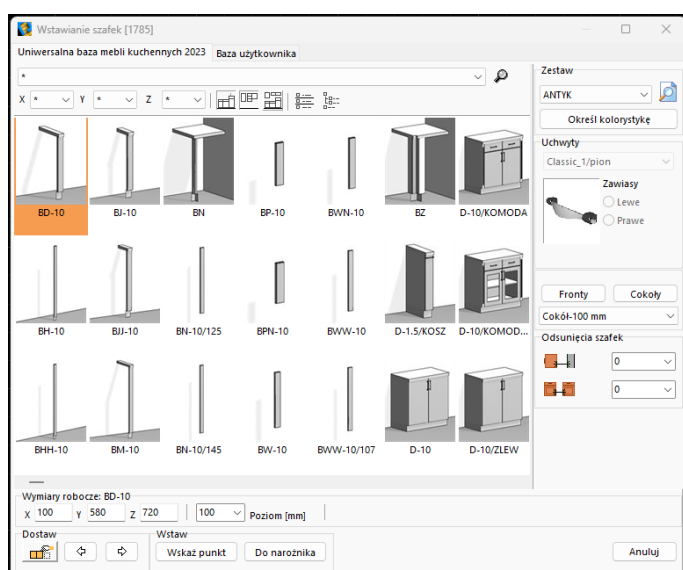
Wstawianie szafek [1785]

Uniwersalna baza mebli kuchennych 2023 | Baza użytkownika

*

X * Y * Z *

BD-10 | BJ-10 | BN | BP-10 | BWN-10 | BZ | D-10/KOMODA

BH-10 | BJJ-10 | BN-10/125 | BPN-10 | BWW-10 | D-1.5/KOSZ | D-10/KOMOD...

BHH-10 | BM-10 | BN-10/145 | BW-10 | BWW-10/107 | D-10 | D-10/ZLEW

Zestaw

ANTYK

Określ kolorystykę

Uchwyty

Classic_1/pion

Zawiasy

Lewe

Prawe

Fronty | Cokoły

Cokół-100 mm

Odsunięcia szafek

0

0

Wymiary robocze: BD-10

X 100 Y 580 Z 720 | 100 | Poziom [mm]

Dostaw

Wstaw

Wskaż punkt | Do narożnika

Anuluj